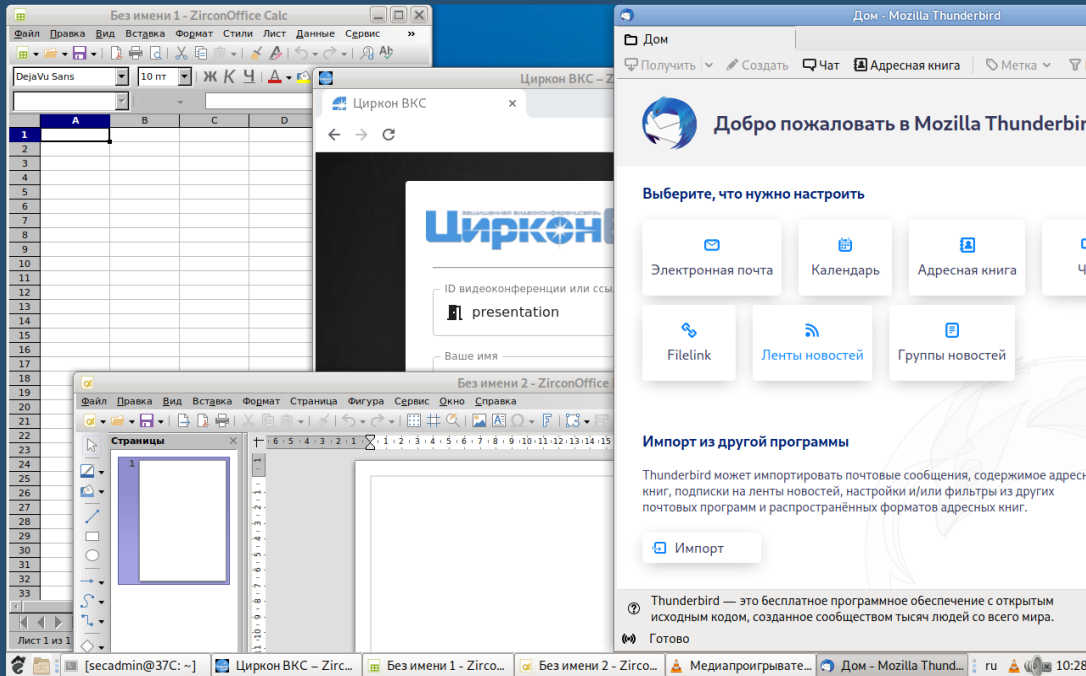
Без имени 1 - ZirconOffice Calc

Файл Правка Вид Вставка Формат Стили Лист Данные Сервис

DejaVu Sans 10 пт Ж К Ч

A B C D

1 2 3 4 5 6 7 8 9 10 11 12 13 14 15 16 17 18 19 20 21 22 23 24 25 26 27 28 29 30 31 32 33

Лист 1 из 1

Циркон ВКС – Z

Циркон ВКС

Циркон

ID видеоконференции или ссы

presentation

Ваше имя

Без имени 2 - ZirconOffice

Файл Правка Вид Вставка Формат Страница Фигура Сервис Окно Справка

Страницы

1

Дом - Mozilla Thunderbird

Дом

Получить Создать Чат Адресная книга Метка

Добро пожаловать в Mozilla Thunderbird

Выберите, что нужно настроить

Электронная почта

Календарь

Адресная книга

Filelink

Ленты новостей

Группы новостей

Импорт из другой программы

Thunderbird может импортировать почтовые сообщения, содержимое адресн книг, подписки на ленты новостей, настройки и/или фильтры из других почтовых программ и распространённых форматов адресных книг.

Импорт

Thunderbird — это бесплатное программное обеспечение с открытым исходным кодом, созданное сообществом тысяч людей со всего мира.

Готово

[secadmin@37C: ~] Циркон ВКС – Zirc Без имени 1 - Zirco Без имени 2 - Zirco Медиапроигрывате Дом - Mozilla Thund ru 10:28